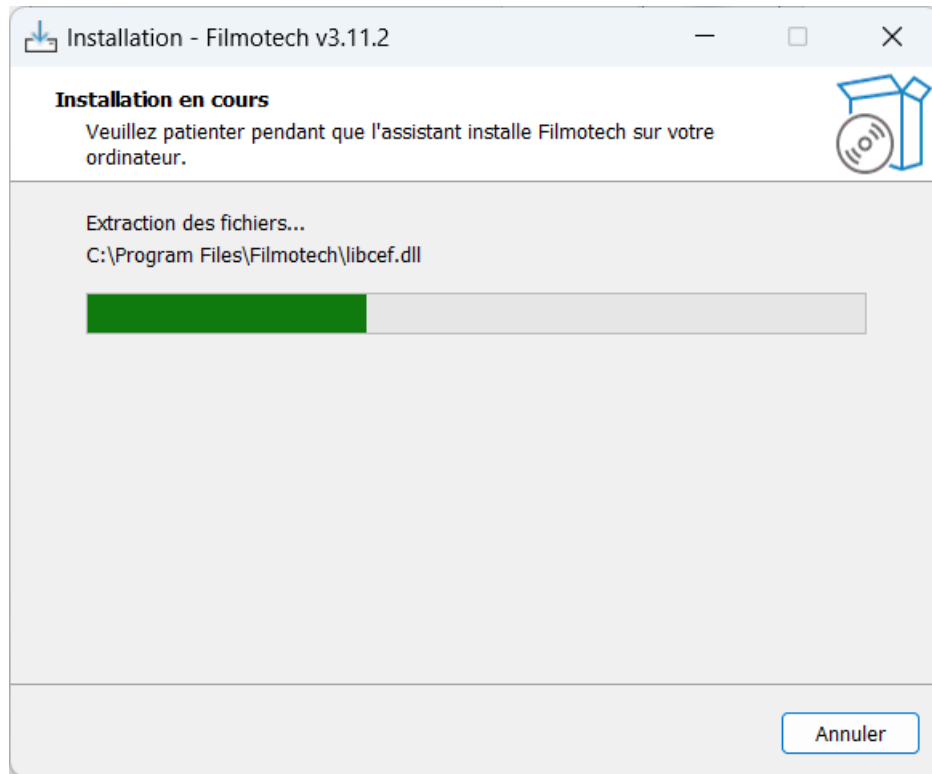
Installation - Filmotech v3.11.2

Installation en cours

Veuillez patienter pendant que l'assistant installe Filmotech sur votre ordinateur.

Extraction des fichiers...

C:\Program Files\Filmotech\libcef.dll

Annuler